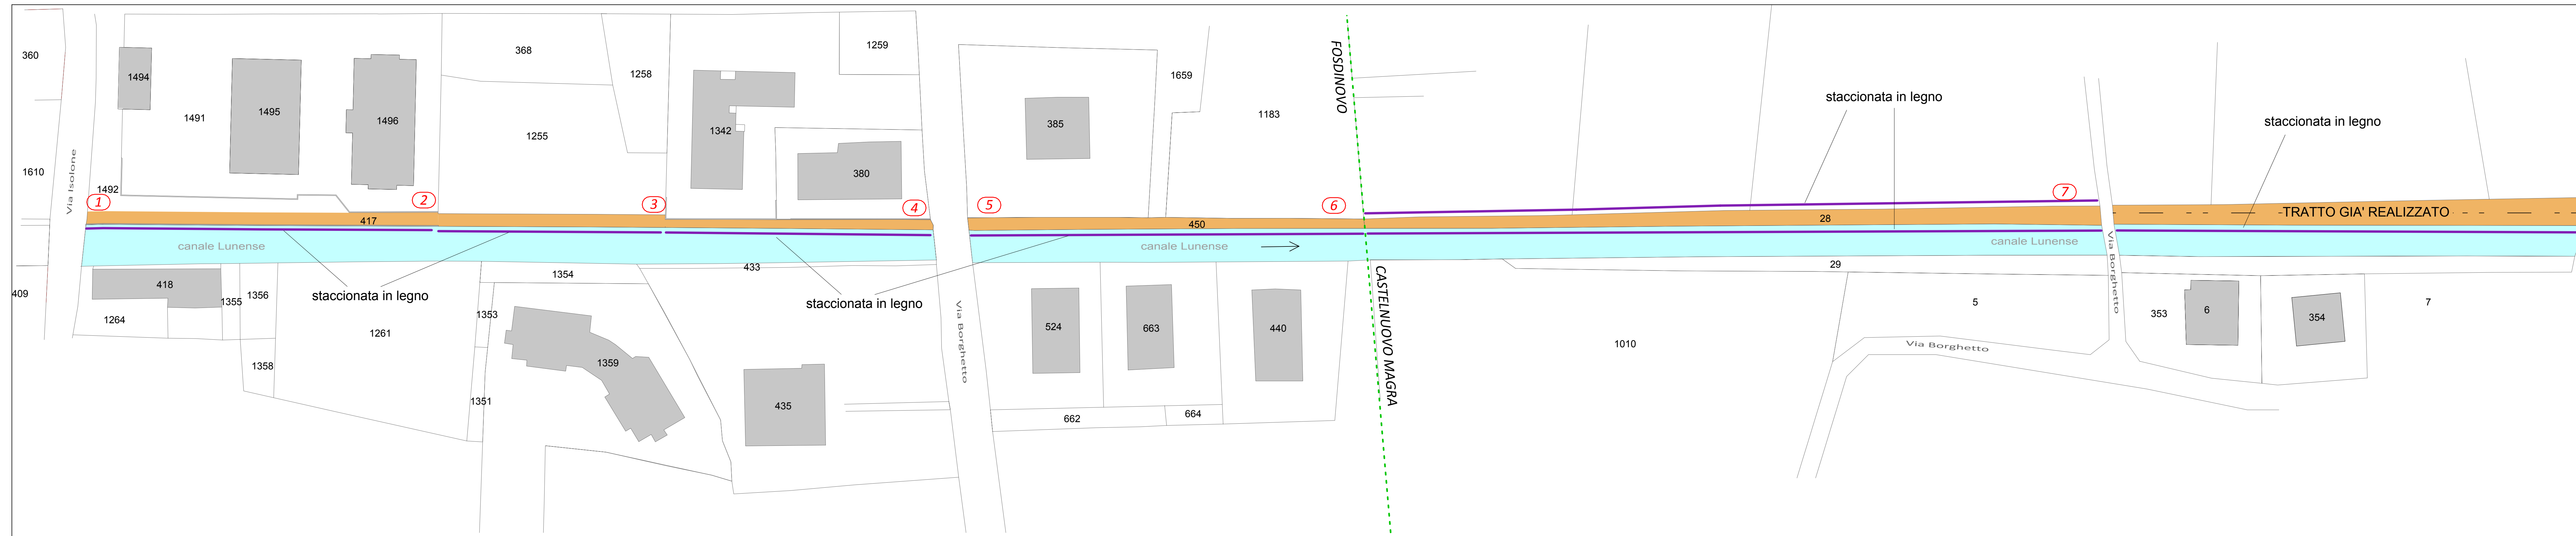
360
1494
1495
1496
368
1258
1259
1491
1255
1342
380
1610
Via Isolone
1492
1
2
3
4
417
5
6
7
385
1659
1183
FOSDINOVO
staccionata in legno
staccionata in legno
TRATTO GIA' REALIZZATO
450
28
canale Lunense
canale Lunense
canale Lunense
1354
433
29
409
418
1355
1356
1264
staccionata in legno
staccionata in legno
1261
1353
1358
1359
1351
435
Via Borghetto
524
663
440
662
664
CASTELNUOVO MAGRA
1010
5
Via Borghetto
Via Borghetto
353
6
354
7